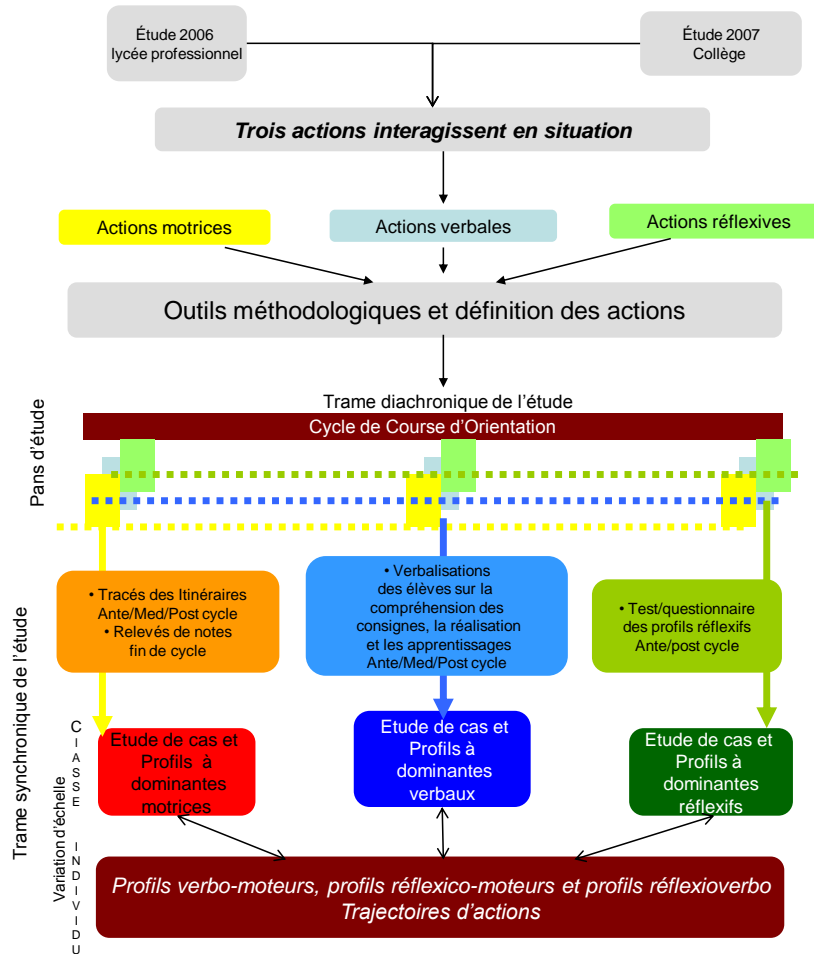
Étude 2006
lycée professionnel

Étude 2007
Collège

Trois actions interagissent en situation

Actions motrices

Actions verbales

Actions réflexives

Outils méthodologiques et définition des actions

Pans d'étude

Trame diachronique de l'étude

Cycle de Course d'Orientation

Trame synchronique de l'étude

• Tracés des Itinéraires Ante/Med/Post cycle
• Relevés de notes fin de cycle

• Verbalisations des élèves sur la compréhension des consignes, la réalisation et les apprentissages Ante/Med/Post cycle

• Test/questionnaire des profils réflexifs Ante/post cycle

C
l
A
S
S
E

Variation d'échelle

I
N
D
I
V
I
D
U

Etude de cas et Profils à dominantes motrices

Etude de cas et Profils à dominantes verbaux

Etude de cas et Profils à dominantes réflexifs

Profils verbo-moteurs, profils réflexico-moteurs et profils réflexioverbo
Trajectoires d'actions